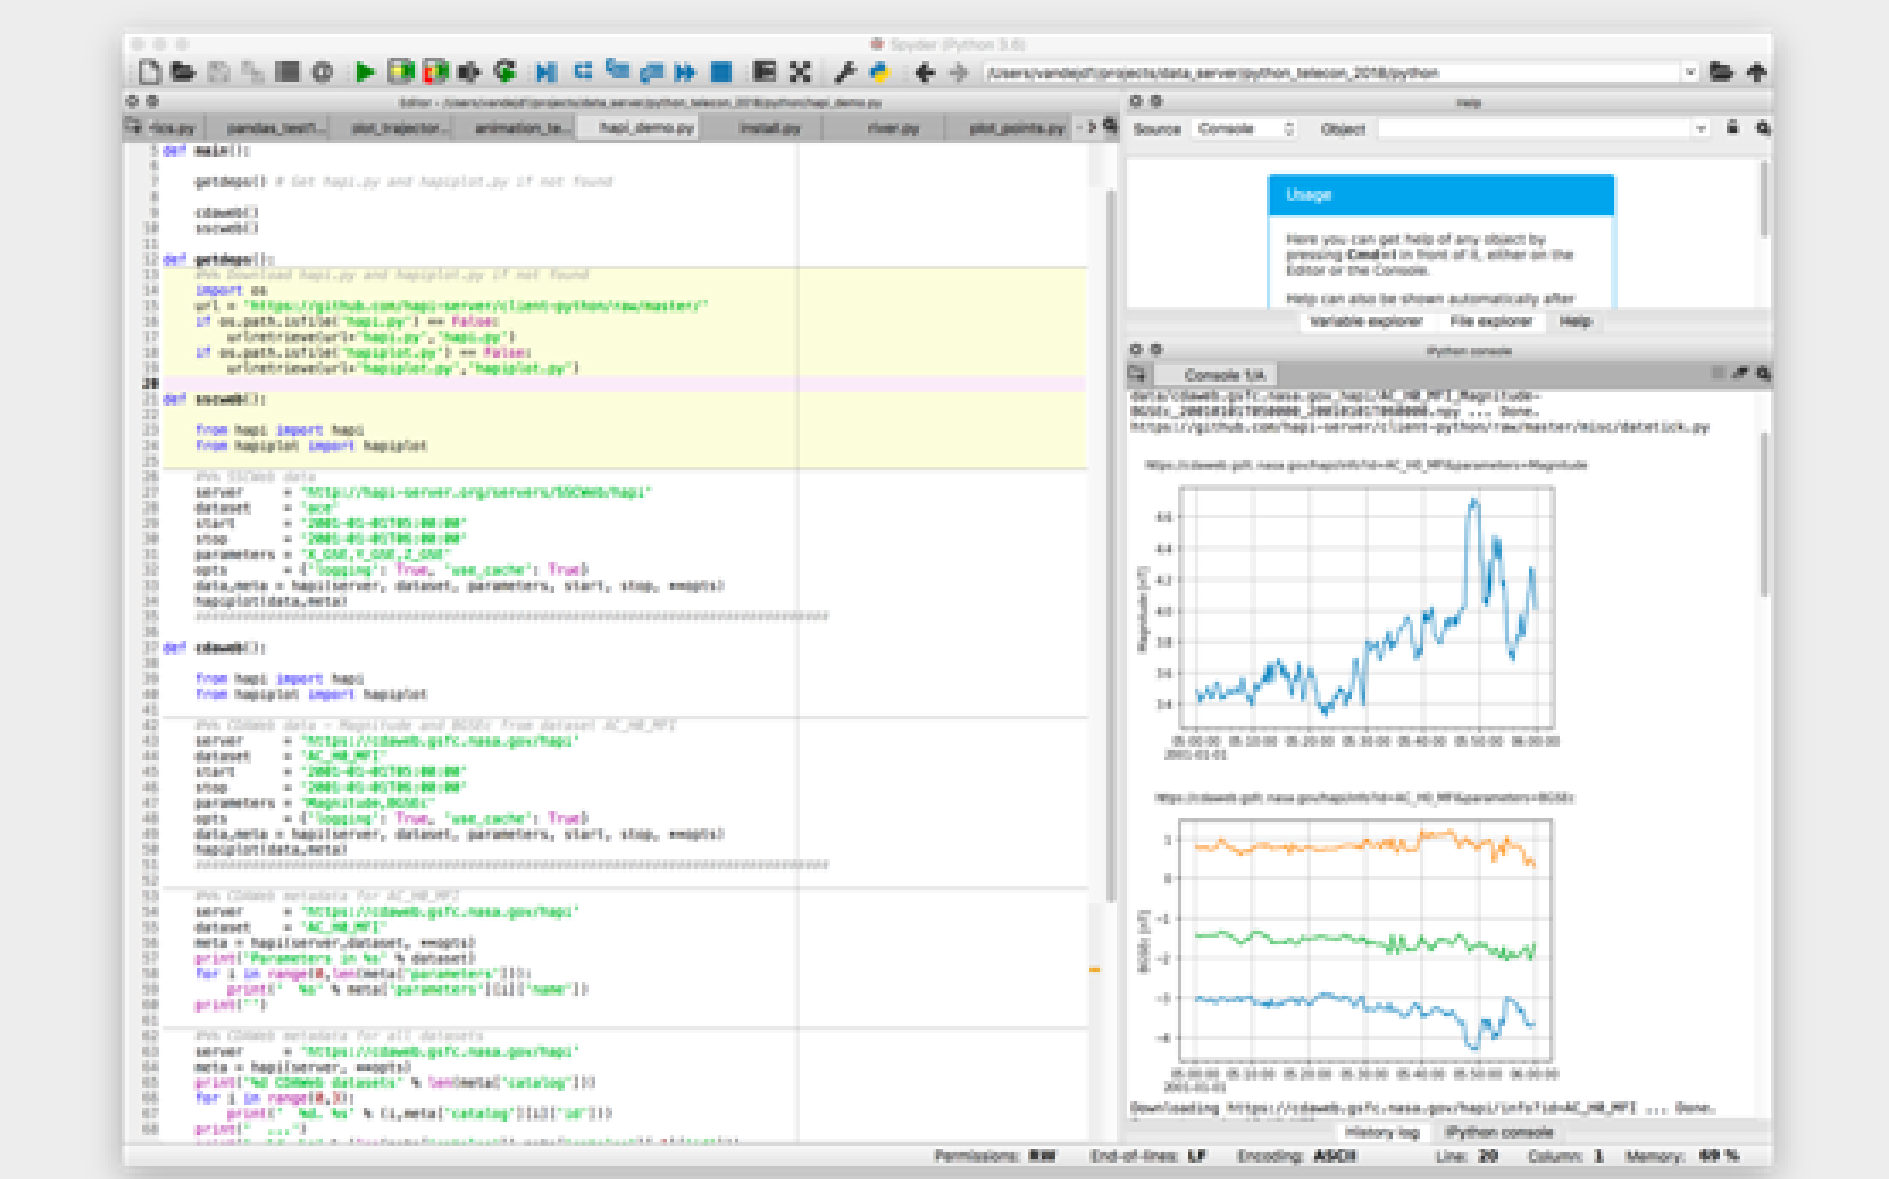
Spyder (Python 3.6)

/Users/robertweigel/projects/data_server/python_telecon_2018/python

Editor - /Users/robertweigel/projects/data_server/python_telecon_2018/python/hapi_demo.py

tca.py | pandas_test... | plot_trajector... | animation_te... | hapi_demo.py | install.py | river.py | plot_points.py

5 def main():
6
7     getdeps() # Get hapi.py and hapiplot.py if not found
8
9     cdaweb()
10    sscweb()
11
12 def getdeps():
13    #%% Download hapi.py and hapiplot.py if not found
14    import os
15    url = 'https://github.com/hapi-server/client-python/raw/master/'
16    if os.path.isfile('hapi.py') == False:
17        urlretrieve(url+'hapi.py','hapi.py')
18    if os.path.isfile('hapiplot.py') == False:
19        urlretrieve(url+'hapiplot.py','hapiplot.py')
20
21 def sscweb():
22
23    from hapi import hapi
24    from hapiplot import hapiplot
25
26    #%% SSCWeb data
27    server     = 'http://hapi-server.org/servers/SSCWeb/hapi'
28    dataset    = 'ace'
29    start      = '2001-01-01T05:00:00'
30    stop       = '2001-01-01T06:00:00'
31    parameters = 'X_GSE,Y_GSE,Z_GSE'
32    opts       = {'logging': True, 'use_cache': True}
33    data,meta = hapi(server, dataset, parameters, start, stop, **opts)
34    hapiplot(data,meta)
35    ##############################################################
36
37 def cdaweb():
38
39    from hapi import hapi
40    from hapiplot import hapiplot
41
42    #%% CDAWeb data - Magnitude and BGSEc from dataset AC_H0_MFI
43    server     = 'https://cdaweb.gsfc.nasa.gov/hapi'
44    dataset    = 'AC_H0_MFI'
45    start      = '2001-01-01T05:00:00'
46    stop       = '2001-01-01T06:00:00'
47    parameters = 'Magnitude,BGSEc'
48    opts       = {'logging': True, 'use_cache': True}
49    data,meta = hapi(server, dataset, parameters, start, stop, **opts)
50    hapiplot(data,meta)
51    ##############################################################
52
53    #%% CDAWeb metadata for AC_H0_MFI
54    server     = 'https://cdaweb.gsfc.nasa.gov/hapi'
55    dataset    = 'AC_H0_MFI'
56    meta = hapi(server,dataset, **opts)
57    print('Parameters in %s' % dataset)
58    for i in range(0,len(meta['parameters'])):
59        print('  %s' % meta['parameters'][i]['name'])
60    print('')
61
62    #%% CDAWeb metadata for all datasets
63    server     = 'https://cdaweb.gsfc.nasa.gov/hapi'
64    meta = hapi(server, **opts)
65    print('%d CDAWeb datasets' % len(meta['catalog']))
66    for i in range(0,3):
67        print('  %d. %s' % (i,meta['catalog'][i]['id']))
68    print('  ...')

Help
Source Console Object

Usage
Here you can get help of any object by pressing Cmd+I in front of it, either on the Editor or the Console.
Help can also be shown automatically after

Variable explorer | File explorer | Help

Python console
Console 1/A

data/cdaweb.gsfc.nasa.gov_hapi/AC_H0_MFI_Magnitude-BGSEc_20010101T050000_20010101T060000.npy ... Done.
https://github.com/hapi-server/client-python/raw/master/misc/datetick.py

https://cdaweb.gsfc.nasa.gov/hapi/info?id=AC_H0_MFI&parameters=Magnitude

Magnitude [nT]
4.6 4.4 4.2 4.0 3.8 3.6 3.4
05:00:00 05:10:00 05:20:00 05:30:00 05:40:00 05:50:00 06:00:00
2001-01-01

https://cdaweb.gsfc.nasa.gov/hapi/info?id=AC_H0_MFI&parameters=BGSEc

BGSEc [nT]
1 0 -1 -2 -3 -4
05:00:00 05:10:00 05:20:00 05:30:00 05:40:00 05:50:00 06:00:00
2001-01-01

Downloading https://cdaweb.gsfc.nasa.gov/hapi/info?id=AC_H0_MFI ... Done.

History log | IPython console

Permissions: RW   End-of-lines: LF   Encoding: ASCII   Line: 20   Column: 1   Memory: 69 %